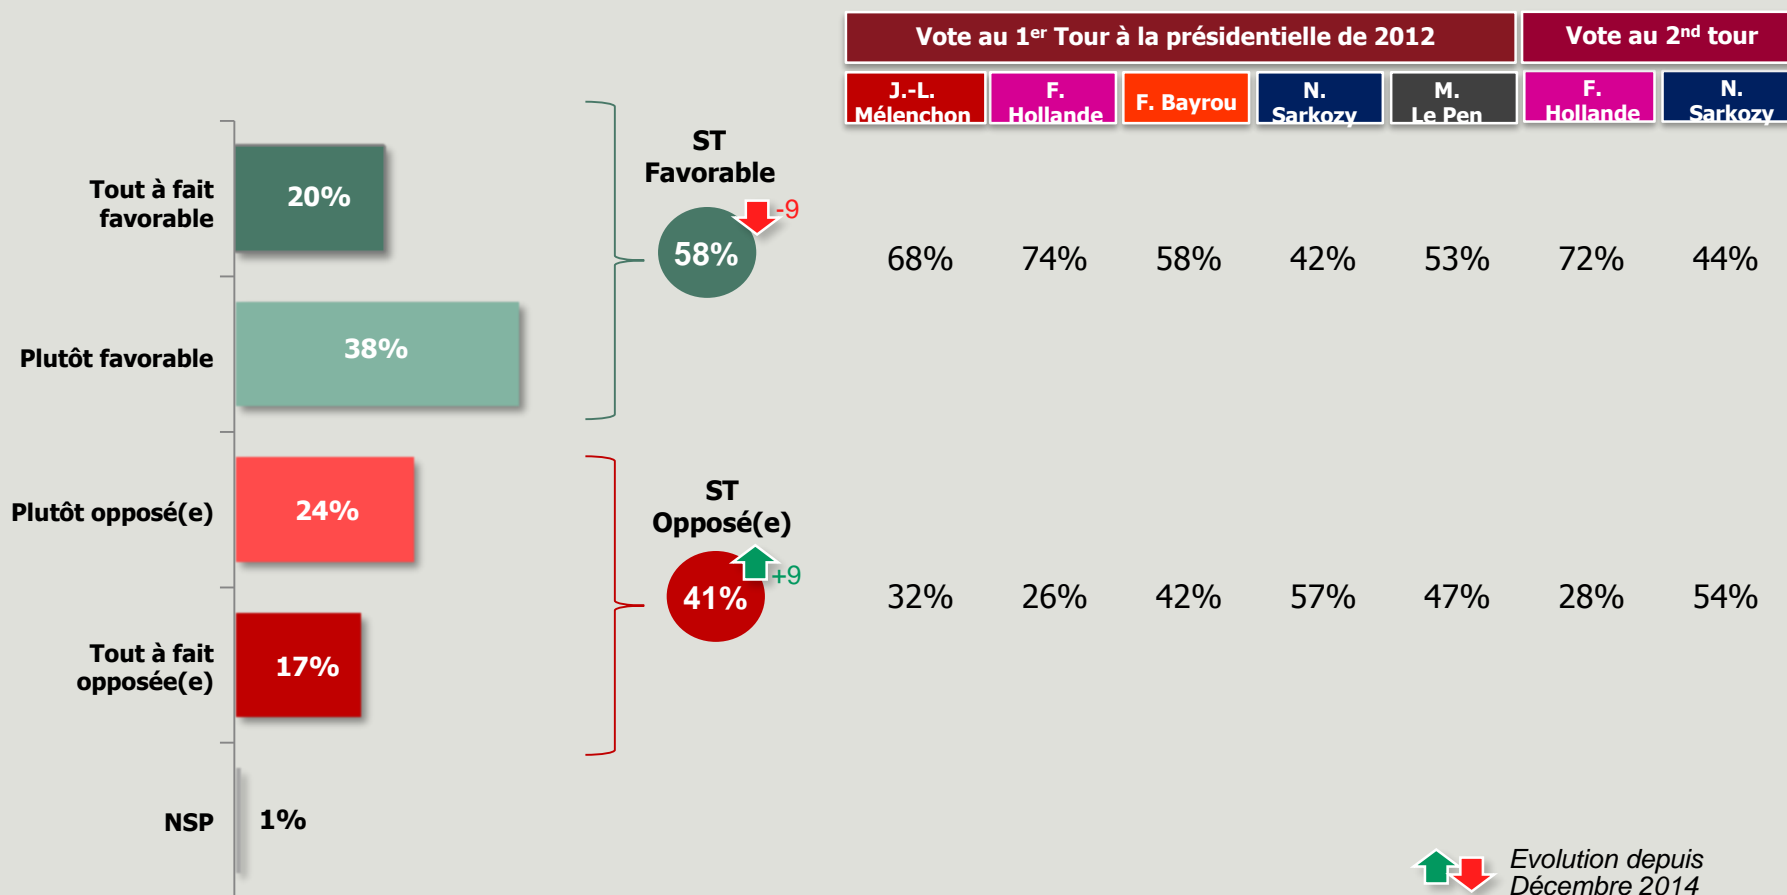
| Vote au 1$^{er}$ Tour à la présidentielle de 2012 | | | | | Vote au 2$^{nd}$ tour | |
|---|---|---|---|---|---|---|
| J.-L. Mélenchon | F. Hollande | F. Bayrou | N. Sarkozy | M. Le Pen | F. Hollande | N. Sarkozy |
| 68% | 74% | 58% | 42% | 53% | 72% | 44% |
| 32% | 26% | 42% | 57% | 47% | 28% | 54% |

Tout à fait favorable 20%

Plutôt favorable 38%

ST Favorable 58% -9

Plutôt opposé(e) 24%

Tout à fait opposée(e) 17%

ST Opposé(e) 41% +9

NSP 1%

Evolution depuis Décembre 2014